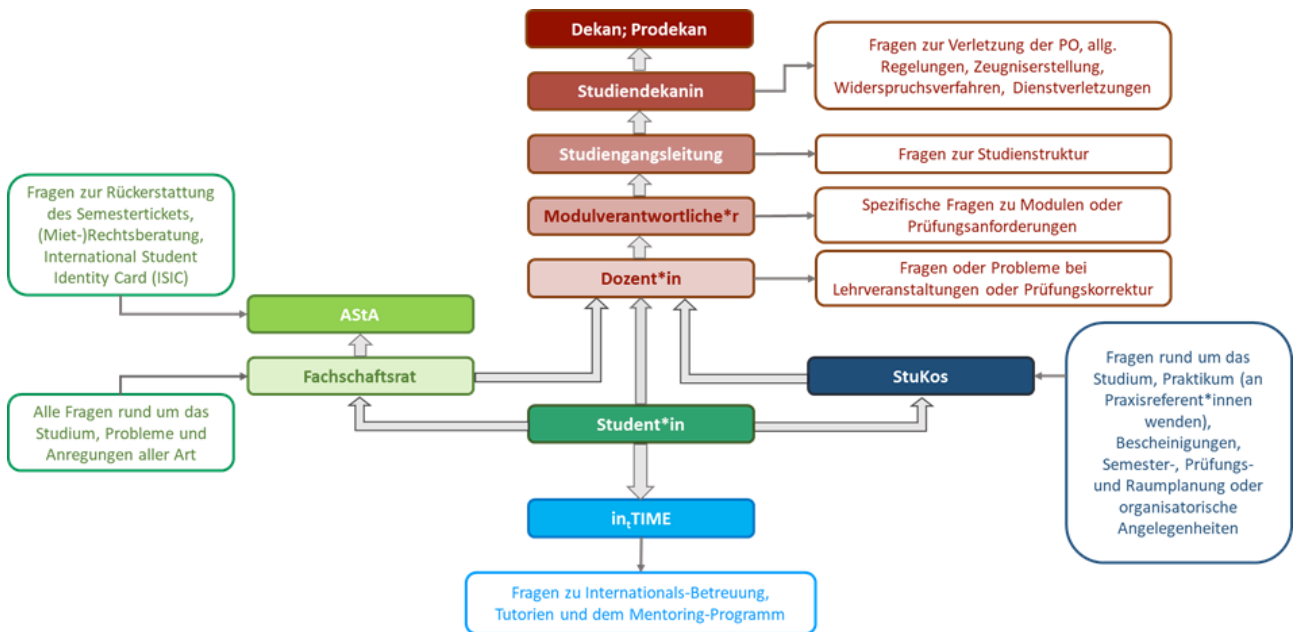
Dekan; Prodekan

Studiendekanin

Fragen zur Verletzung der PO, allg. Regelungen, Zeugniserstellung, Widerspruchsverfahren, Dienstverletzungen

Studiengangsleitung

Fragen zur Studienstruktur

Modulverantwortliche*r

Spezifische Fragen zu Modulen oder Prüfungsanforderungen

Dozent*in

Fragen oder Probleme bei Lehrveranstaltungen oder Prüfungskorrektur

Fragen zur Rückerstattung des Semestertickets, (Miet-)Rechtsberatung, International Student Identity Card (ISIC)

AStA

Fachschaftsrat

Alle Fragen rund um das Studium, Probleme und Anregungen aller Art

StuKos

Fragen rund um das Studium, Praktikum (an Praxisreferent*innen wenden), Bescheinigungen, Semester-, Prüfungs- und Raumplanung oder organisatorische Angelegenheiten

Student*in

in$_t$TIME

Fragen zu Internationals-Betreuung, Tutorien und dem Mentoring-Programm